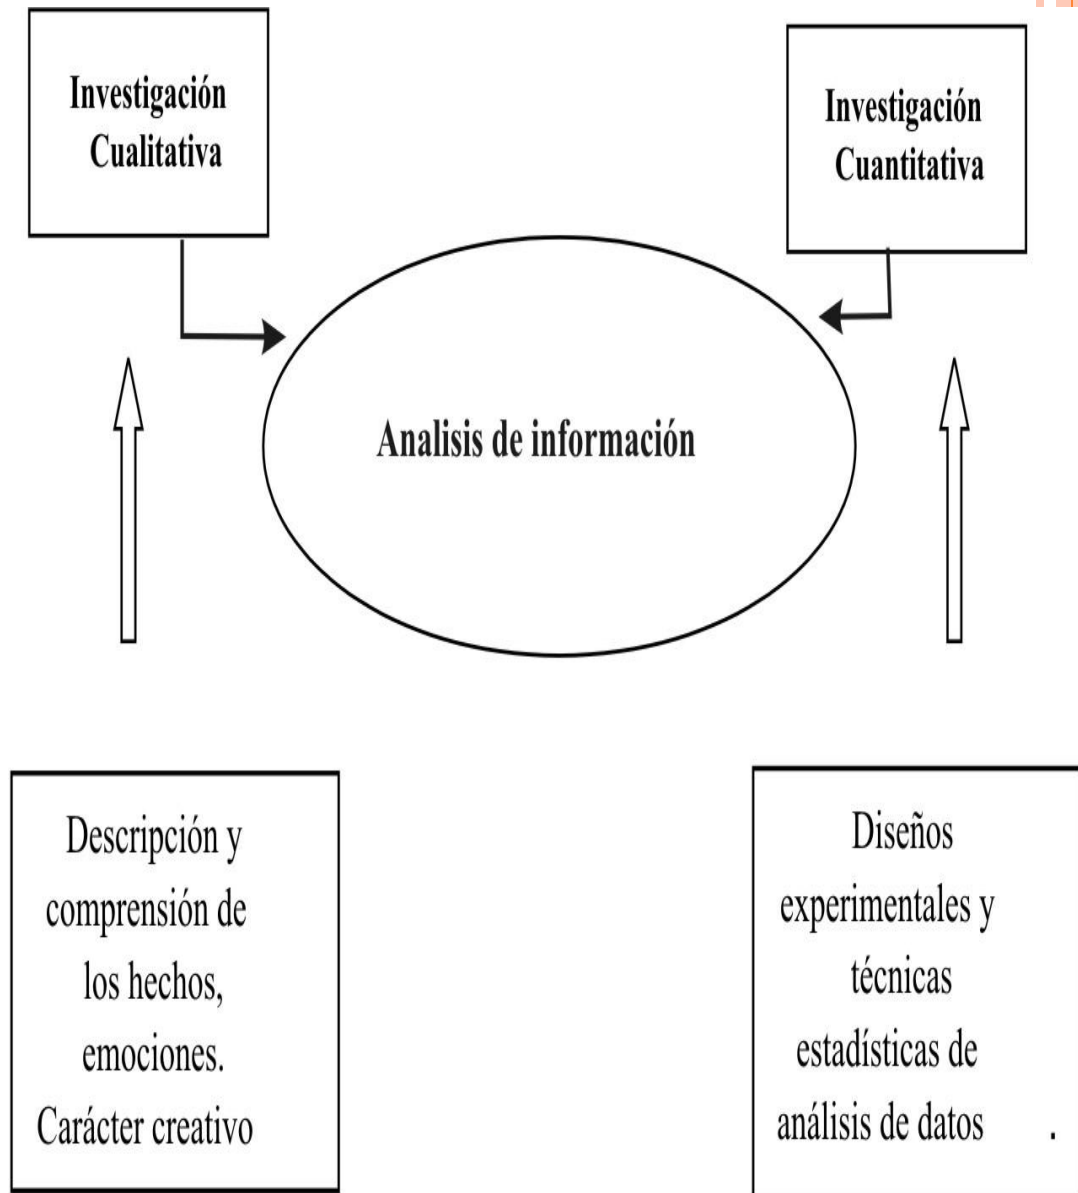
Investigación Cualitativa

Investigación Cuantitativa

Analisis de información

Descripción y comprensión de los hechos, emociones. Carácter creativo

Diseños experimentales y técnicas estadísticas de análisis de datos .